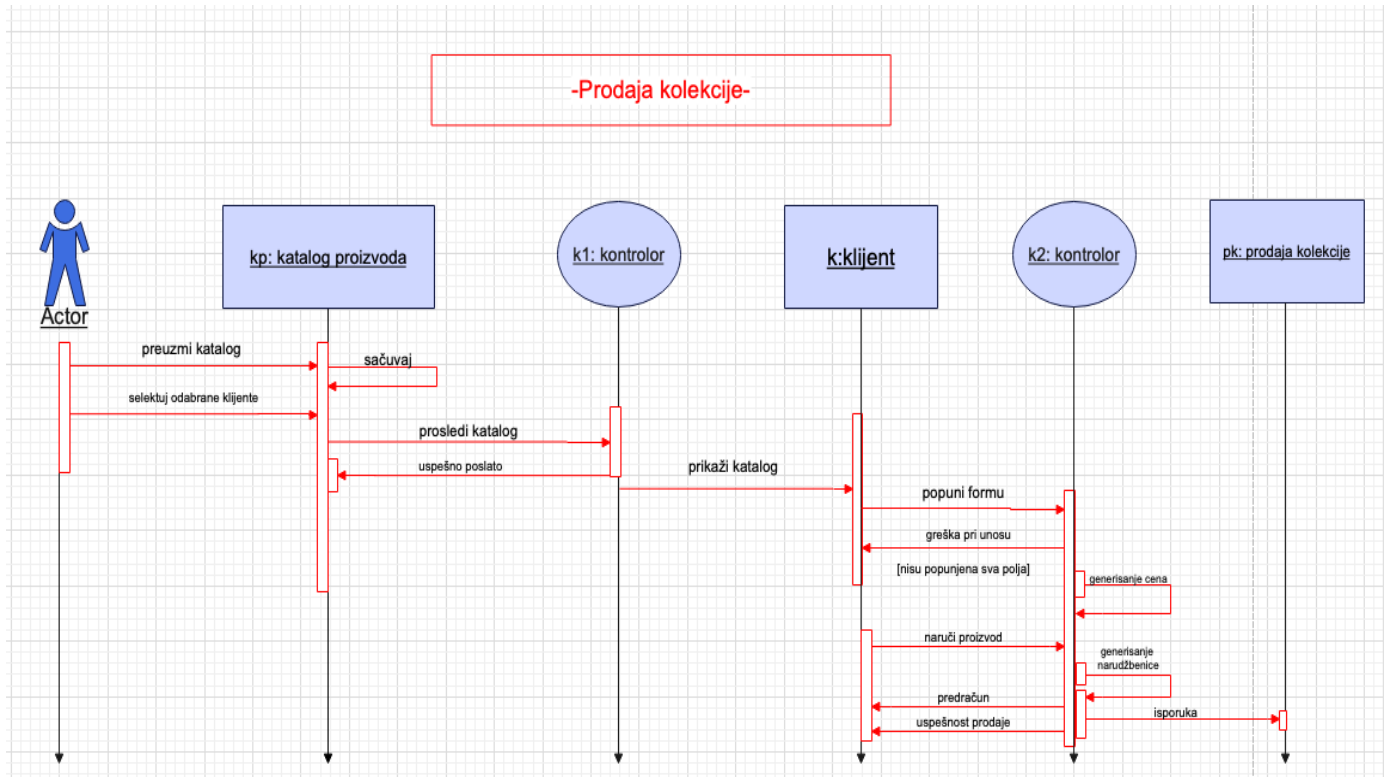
-Prodaja kolekcije-

Actor

kp: katalog proizvoda

k1: kontrolor

k:klijent

k2: kontrolor

pk: prodaja kolekcije

preuzmi katalog

sačuvaj

selektuj odabrane klijente

prosledi katalog

uspešno poslato

prikaži katalog

popuni formu

greška pri unosu

[nisu popunjena sva polja]

generisanje cena

naruči proizvod

generisanje narudžbenice

predračun

uspešnost prodaje

isporuka